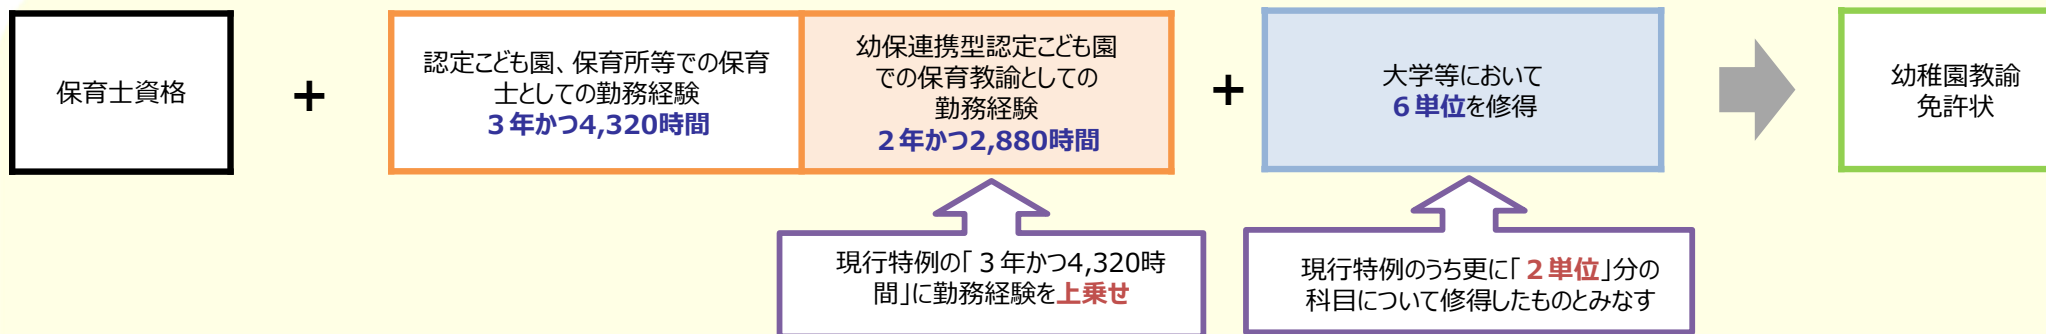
保育士資格

＋

認定こども園、保育所等での保育士としての勤務経験
３年かつ4,320時間

幼保連携型認定こども園での保育教諭としての勤務経験
２年かつ2,880時間

＋

大学等において
６単位を修得

幼稚園教諭免許状

現行特例の「３年かつ4,320時間」に勤務経験を上乗せ

現行特例のうち更に「２単位」分の科目について修得したものとみなす